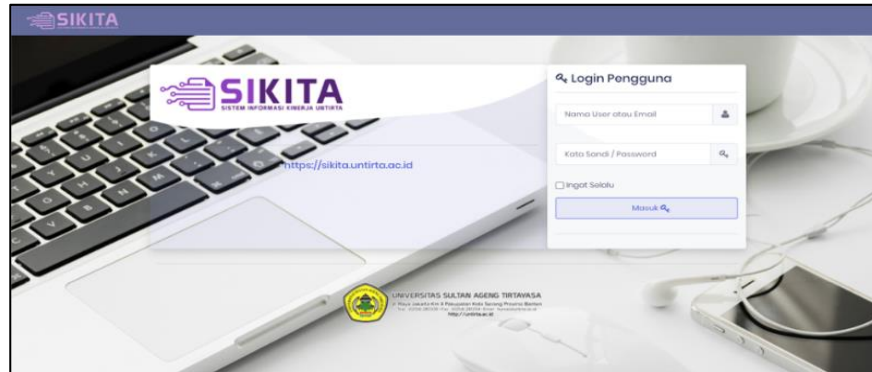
SIKITA

SIKITA
SISTEM INFORMASI KINERJA UNTIRTA

https://sikita.untirta.ac.id

Login Pengguna

Nama User atau Email

Kata Sandi / Password

Ingat Selalu

Masuk

UNIVERSITAS SULTAN AGENG TIRTAYASA
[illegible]
http://untirta.ac.id